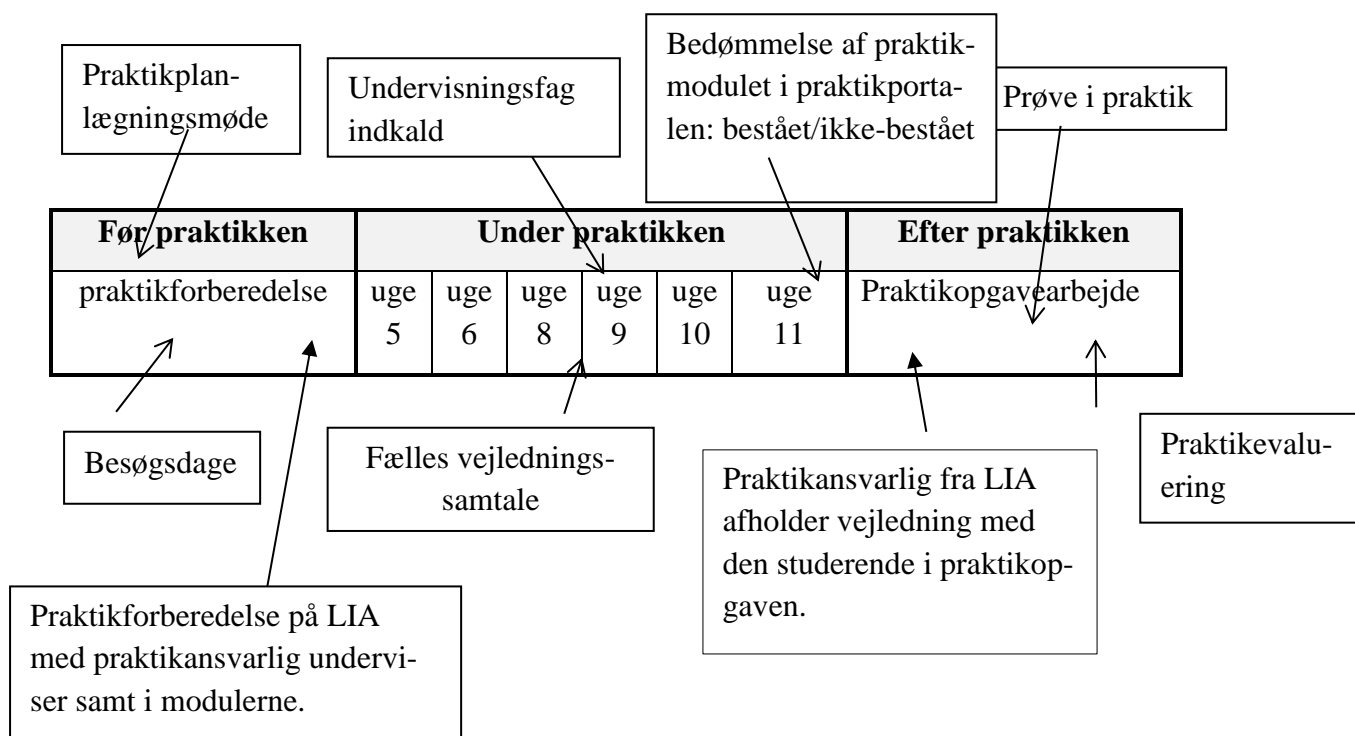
Praktikplanlægningsmøde

Undervisningsfag indkald

Bedømmelse af praktikmodulet i praktikportalen: bestået/ikke-bestået

Prøve i praktik

| Før praktikken | Under praktikken | | | | | | Efter praktikken |
|---|---|---|---|---|---|---|---|
| praktikforberedelse | uge 5 | uge 6 | uge 8 | uge 9 | uge 10 | uge 11 | Praktikopgavearbejde |

Besøgsdage

Fælles vejledningssamtale

Praktikansvarlig fra LIA afholder vejledning med den studerende i praktikopgaven.

Praktikevaluering

Praktikforberedelse på LIA med praktikansvarlig underviser samt i modulerne.